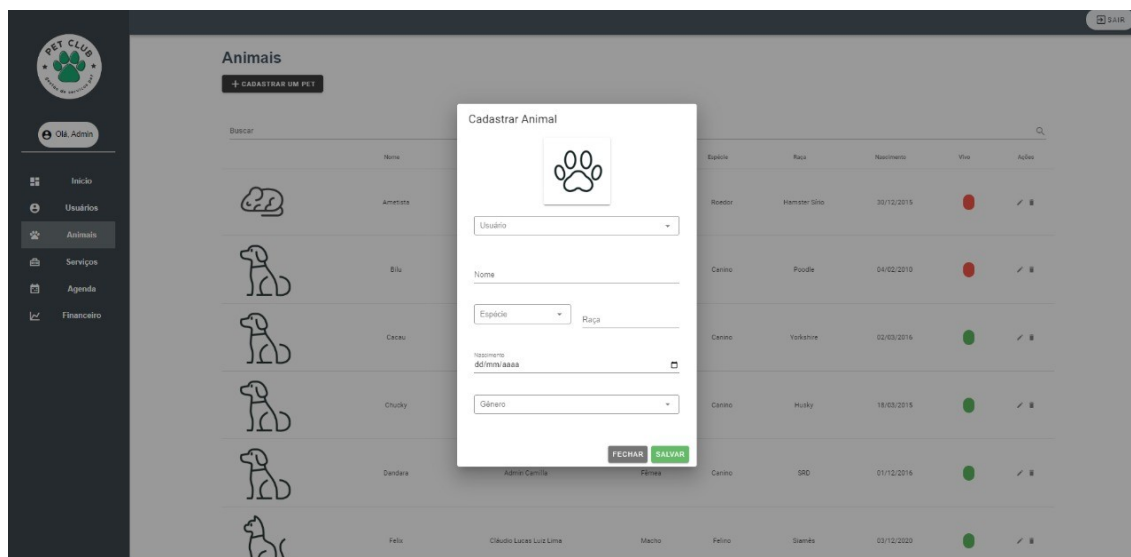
SAIR

PET CLUB

Olá, Admin

Início
Usuários
Animais
Serviços
Agenda
Financeiro

Animais

+ CADASTRAR UM PET

Buscar

| Nome | | | Espécie | Raça | Nascimento | Vivo | Ações |
|---|---|---|---|---|---|---|---|
| Ametista | | | Roedor | Hamster Sírio | 30/12/2015 | | |
| Bilu | | | Canino | Poodle | 04/02/2010 | | |
| Cacau | | | Canino | Yorkshire | 02/03/2016 | | |
| Chucky | | | Canino | Husky | 18/03/2015 | | |
| Dandara | Admin Camilla | Fêmea | Canino | SRD | 01/12/2016 | | |
| Felix | Cláudio Lucas Luiz Lima | Macho | Felino | Siamês | 03/12/2020 | | |

Cadastrar Animal

Usuário

Nome

Espécie

Raça

Nascimento
dd/mm/aaaa

Gênero

FECHAR SALVAR